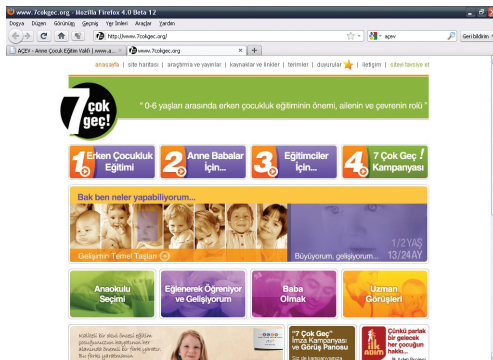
www.7cokgec.org - Mozilla Firefox 4.0 Beta 12

Dosya Düzen Görünüm Geçmiş Yer İmleri Araçlar Yardım

http://www.7cokgec.org/

açev

Geri bildirim

AÇEV - Anne Çocuk Eğitim Vakfı | www.a...

http://www.7cokgec.org/

anasayfa | site haritası | araştırma ve yayınlar | kaynaklar ve linkler | terimler | duyurular | iletişim | siteyi tavsiye et

7 çok geç!

" 0-6 yaşları arasında erken çocukluk eğitiminin önemi, ailenin ve çevrenin rolü "

1 Erken Çocukluk Eğitimi

2 Anne Babalar İçin...

3 Eğitimciler İçin...

4 7 Çok Geç ! Kampanyası

Bak ben neler yapabiliyorum...

Gelişimin Temel Taşları

Büyüyorum, gelişiyorum...

1/2 YAŞ 13/24 AY

Anaokulu Seçimi

Eğlenerek Öğreniyor ve Gelişiyorum

Baba Olmak

Uzman Görüşleri

"7 Çok Geç" İmza Kampanyası ve Görüş Panosu

Çünkü parlak bir geleceği her çocuğun hakkı...